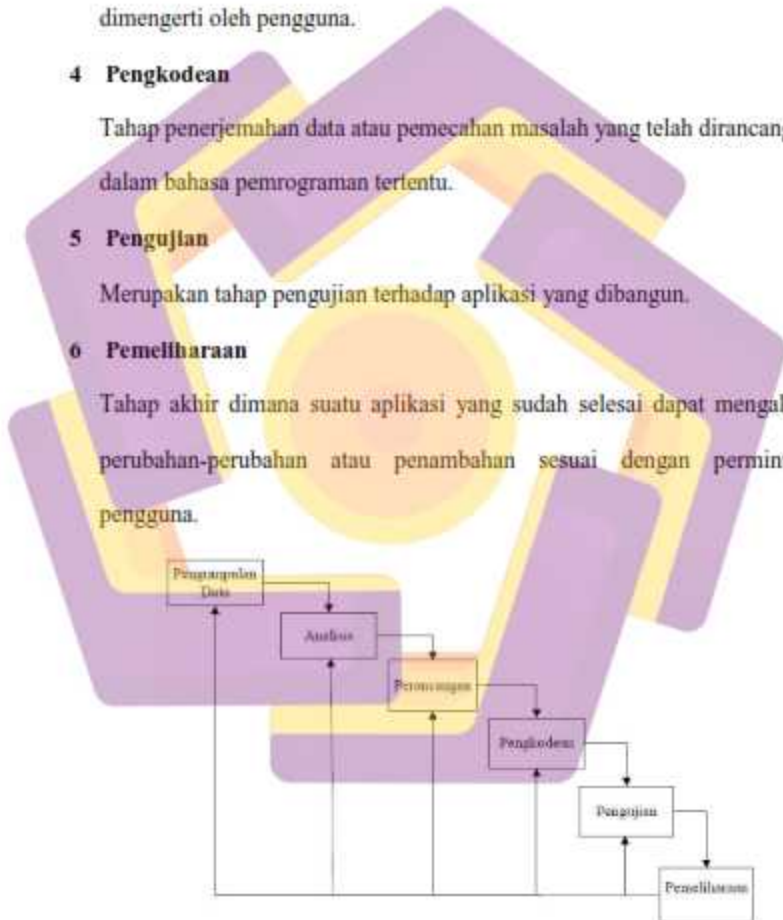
dimengerti oleh pengguna.

4 Pengkodean

Tahap penerjemahan data atau pemecahan masalah yang telah dirancang dalam bahasa pemrograman tertentu.

5 Pengujian

Merupakan tahap pengujian terhadap aplikasi yang dibangun.

6 Pemeliharaan

Tahap akhir dimana suatu aplikasi yang sudah selesai dapat mengal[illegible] perubahan-perubahan atau penambahan sesuai dengan permin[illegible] pengguna.

Pengumpulan Data

Analisis

Perancangan

Pengkodean

Pengujian

Pemeliharaan